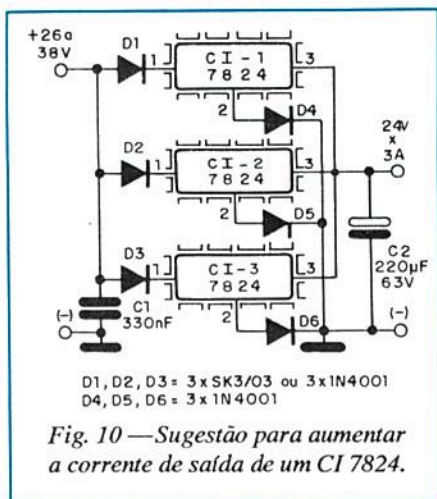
+26a 38V

D1

CI-1 7824

3

1

2

D4

24V x 3A

D2

1

CI-2 7824

3

2

D5

D3

1

CI-3 7824

3

C2 220µF 63V

(–)

C1 330nF

2

D6

(–)

D1, D2, D3 = 3 x SK3/03 ou 3 x 1N4001
D4, D5, D6 = 3 x 1N4001

Fig. 10 — Sugestão para aumentar a corrente de saída de um CI 7824.